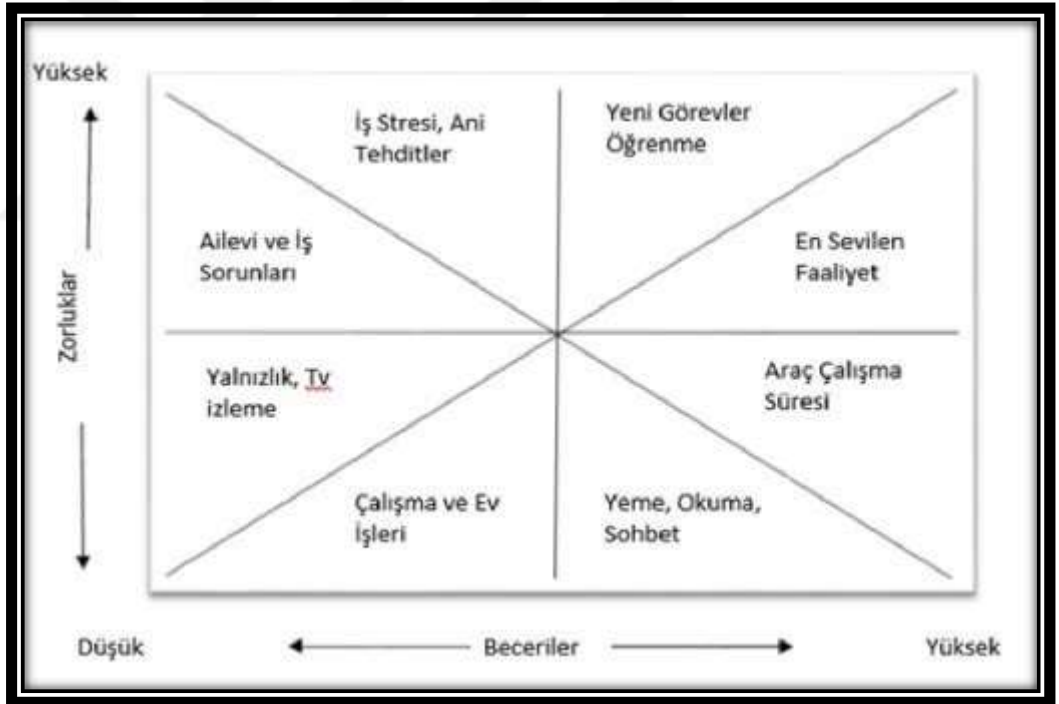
Yüksek

Zorluklar

İş Stresi, Ani Tehditler

Yeni Görevler Öğrenme

Ailevi ve İş Sorunları

En Sevilen Faaliyet

Yalnızlık, Tv izleme

Araç Çalışma Süresi

Çalışma ve Ev İşleri

Yeme, Okuma, Sohbet

Düşük

Beceriler

Yüksek